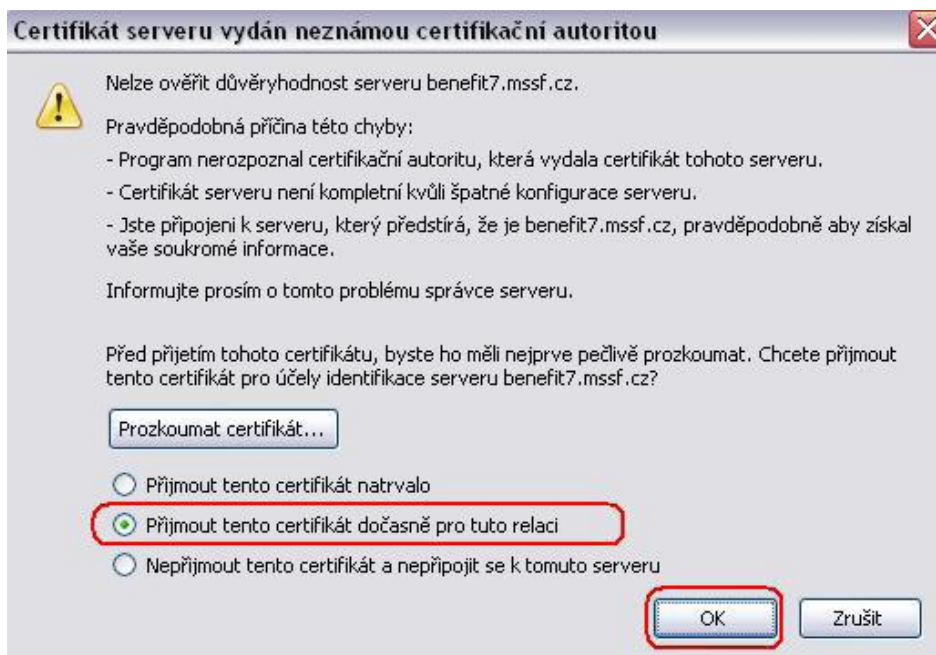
Certifikát serveru vydán neznámou certifikační autoritou

Nelze ověřit důvěryhodnost serveru benefit7.mssf.cz.

Pravděpodobná příčina této chyby:

- Program nerozpoznal certifikační autoritu, která vydala certifikát tohoto serveru.

- Certifikát serveru není kompletní kvůli špatné konfigurace serveru.

- Jste připojeni k serveru, který předstírá, že je benefit7.mssf.cz, pravděpodobně aby získal vaše soukromé informace.

Informujte prosím o tomto problému správce serveru.

Před přijetím tohoto certifikátu, byste ho měli nejprve pečlivě prozkoumat. Chcete přijmout tento certifikát pro účely identifikace serveru benefit7.mssf.cz?

Prozkoumat certifikát...

Přijmout tento certifikát natrvalo

Přijmout tento certifikát dočasně pro tuto relaci

Nepřijmout tento certifikát a nepřipojit se k tomuto serveru

OK

Zrušit